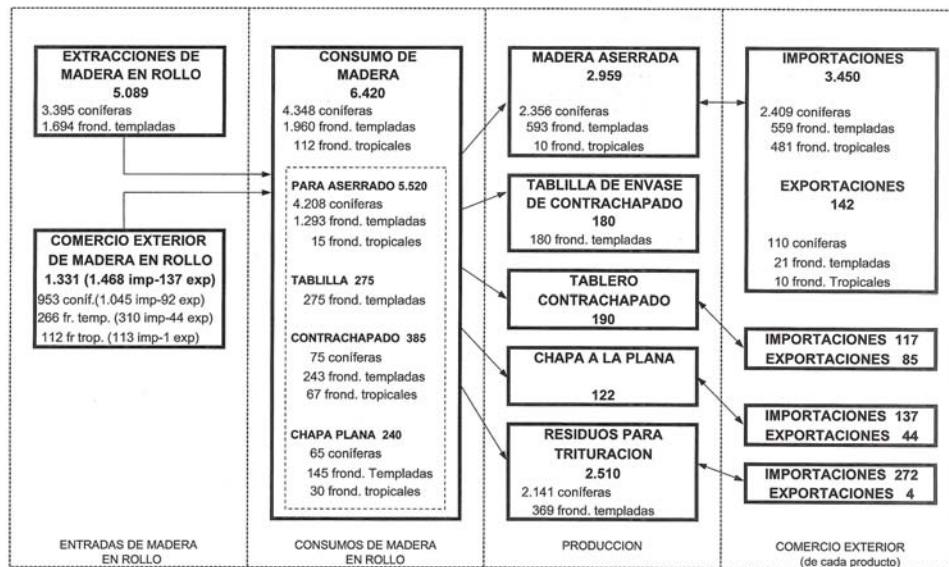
EXTRACCIONES DE MADERA EN ROLLO
5.089
3.395 coníferas
1.694 frond. templadas

COMERCIO EXTERIOR DE MADERA EN ROLLO
1.331 (1.468 imp-137 exp)
953 conif.(1.045 imp-92 exp)
266 fr. temp. (310 imp-44 exp)
112 fr trop. (113 imp-1 exp)

CONSUMO DE MADERA
6.420
4.348 coníferas
1.960 frond. templadas
112 frond. tropicales

PARA ASERRADO 5.520
4.208 coníferas
1.293 frond. templadas
15 frond. tropicales

TABLILLA 275
275 frond. templadas

CONTRACHAPADO 385
75 coníferas
243 frond. templadas
67 frond. tropicales

CHAPA PLANA 240
65 coníferas
145 frond. Templadas
30 frond. tropicales

MADERA ASERRADA
2.959
2.356 coníferas
593 frond. templadas
10 frond. tropicales

TABLILLA DE ENVASE DE CONTRACHAPADO
180
180 frond. templadas

TABLERO CONTRACHAPADO
190

CHAPA A LA PLANA
122

RESIDUOS PARA TRITURACION
2.510
2.141 coníferas
369 frond. templadas

IMPORTACIONES
3.450
2.409 coníferas
559 frond. templadas
481 frond. tropicales

EXPORTACIONES
142
110 coníferas
21 frond. templadas
10 frond. Tropicales

IMPORTACIONES 117
EXPORTACIONES 85

IMPORTACIONES 137
EXPORTACIONES 44

IMPORTACIONES 272
EXPORTACIONES 4

ENTRADAS DE MADERA EN ROLLO

CONSUMOS DE MADERA EN ROLLO

PRODUCCION

COMERCIO EXTERIOR (de cada producto)